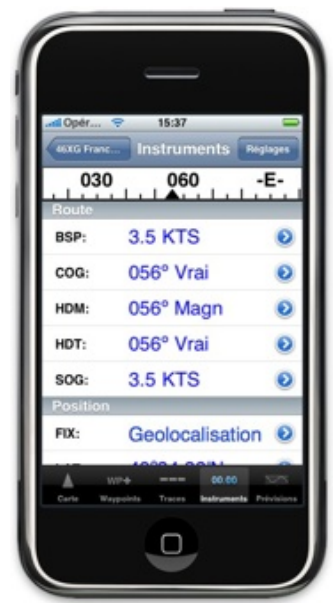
Opér... 15:37

46XG Franc... Instruments Réglages

030 060 -E-

Route

BSP: 3.5 KTS

COG: 056° Vrai

HDM: 056° Magn

HDT: 056° Vrai

SOG: 3.5 KTS

Position

FIX: Geolocalisation

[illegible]

WP+ 00:00

Carte Waypoints Traces Instruments Prévisions